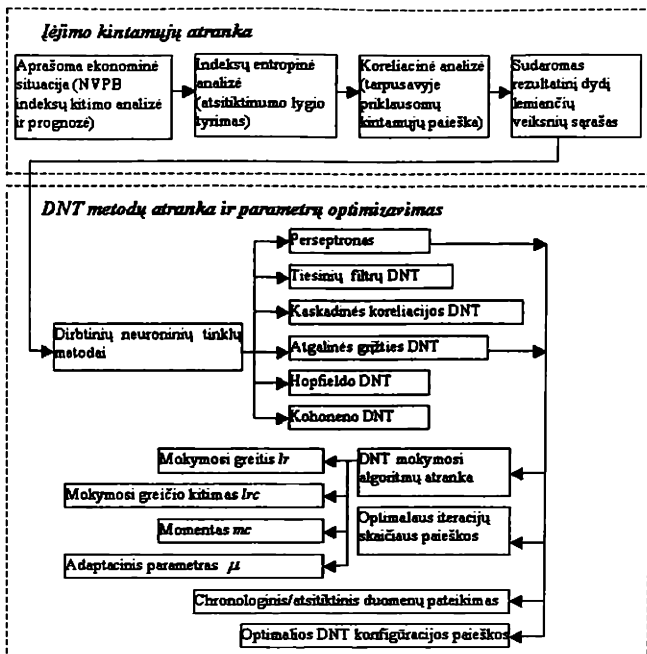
Įėjimo kintamųjų atranka

Aprašoma ekonominė situacija (NVPB indeksų kitimo analizė ir prognozė)

Indeksų entropinė analizė (atsitiktinumo lygio tyrimas)

Koreliacinė analizė (tarpusavyje priklausomų kintamųjų paieška)

Sudaromas rezultatinį dydį lemiančių veiksnių sąrašas

DNT metodų atranka ir parametrų optimizavimas

Dirbtinių neuroninių tinklų metodai

Perseptronas

Tiesinių filtrų DNT

Kaskadinės koreliacijos DNT

Atgalinės grįžties DNT

Hopfieldo DNT

Kohoneno DNT

Mokymosi greitis $lr$

Mokymosi greičio kitimas $lrc$

Momentas $mc$

Adaptacinis parametras $\mu$

DNT mokymosi algoritmų atranka

Optimalaus iteracijų skaičiaus paieškos

Chronologinis/atsitiktinis duomenų pateikimas

Optimalios DNT konfigūracijos paieškos